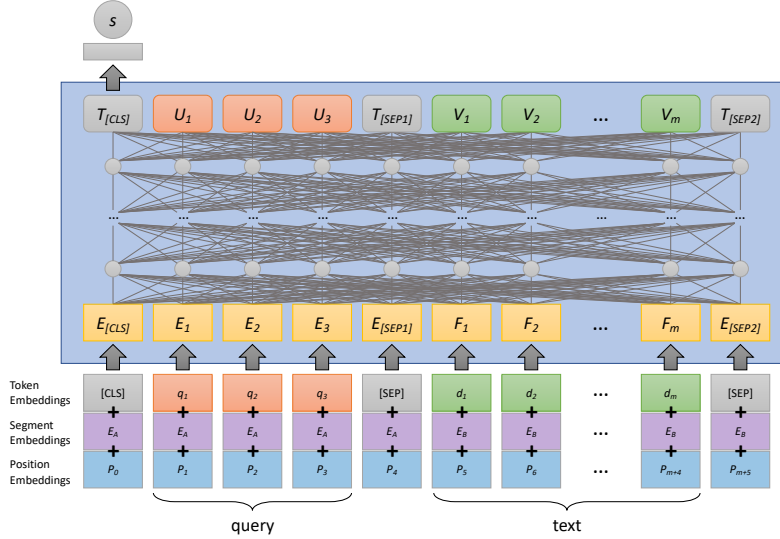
$s$

$T_{[CLS]}$ $U_1$ $U_2$ $U_3$ $T_{[SEP1]}$ $V_1$ $V_2$ ... $V_m$ $T_{[SEP2]}$

... ... ... ... ... ... ... ... ... ...

$E_{[CLS]}$ $E_1$ $E_2$ $E_3$ $E_{[SEP1]}$ $F_1$ $F_2$ ... $F_m$ $E_{[SEP2]}$

Token Embeddings [CLS] $q_1$ $q_2$ $q_3$ [SEP] $d_1$ $d_2$ ... $d_m$ [SEP]

Segment Embeddings $E_A$ $E_A$ $E_A$ $E_A$ $E_A$ $E_B$ $E_B$ ... $E_B$ $E_B$

Position Embeddings $P_0$ $P_1$ $P_2$ $P_3$ $P_4$ $P_5$ $P_6$ ... $P_{m+4}$ $P_{m+5}$

query

text